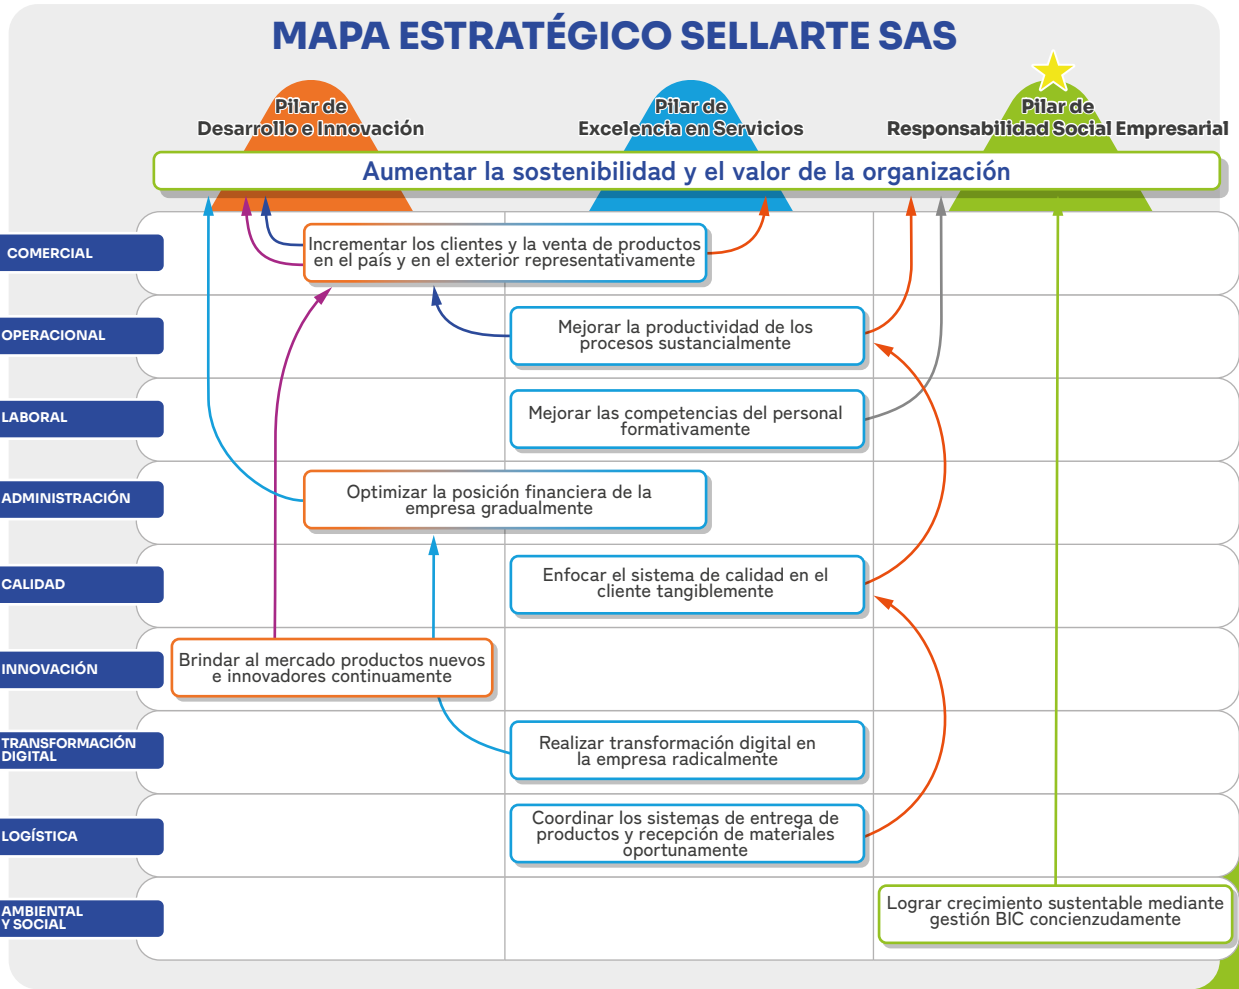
MAPA ESTRATÉGICO SELLARTE SAS

Pilar de
Desarrollo e Innovación

Pilar de
Excelencia en Servicios

Pilar de
Responsabilidad Social Empresarial

Aumentar la sostenibilidad y el valor de la organización

COMERCIAL

Incrementar los clientes y la venta de productos en el país y en el exterior representativamente

OPERACIONAL

Mejorar la productividad de los procesos sustancialmente

LABORAL

Mejorar las competencias del personal formativamente

ADMINISTRACIÓN

Optimizar la posición financiera de la empresa gradualmente

CALIDAD

Enfocar el sistema de calidad en el cliente tangiblemente

INNOVACIÓN

Brindar al mercado productos nuevos e innovadores continuamente

TRANSFORMACIÓN DIGITAL

Realizar transformación digital en la empresa radicalmente

LOGÍSTICA

Coordinar los sistemas de entrega de productos y recepción de materiales oportunamente

AMBIENTAL Y SOCIAL

Lograr crecimiento sustentable mediante gestión BIC concienzudamente